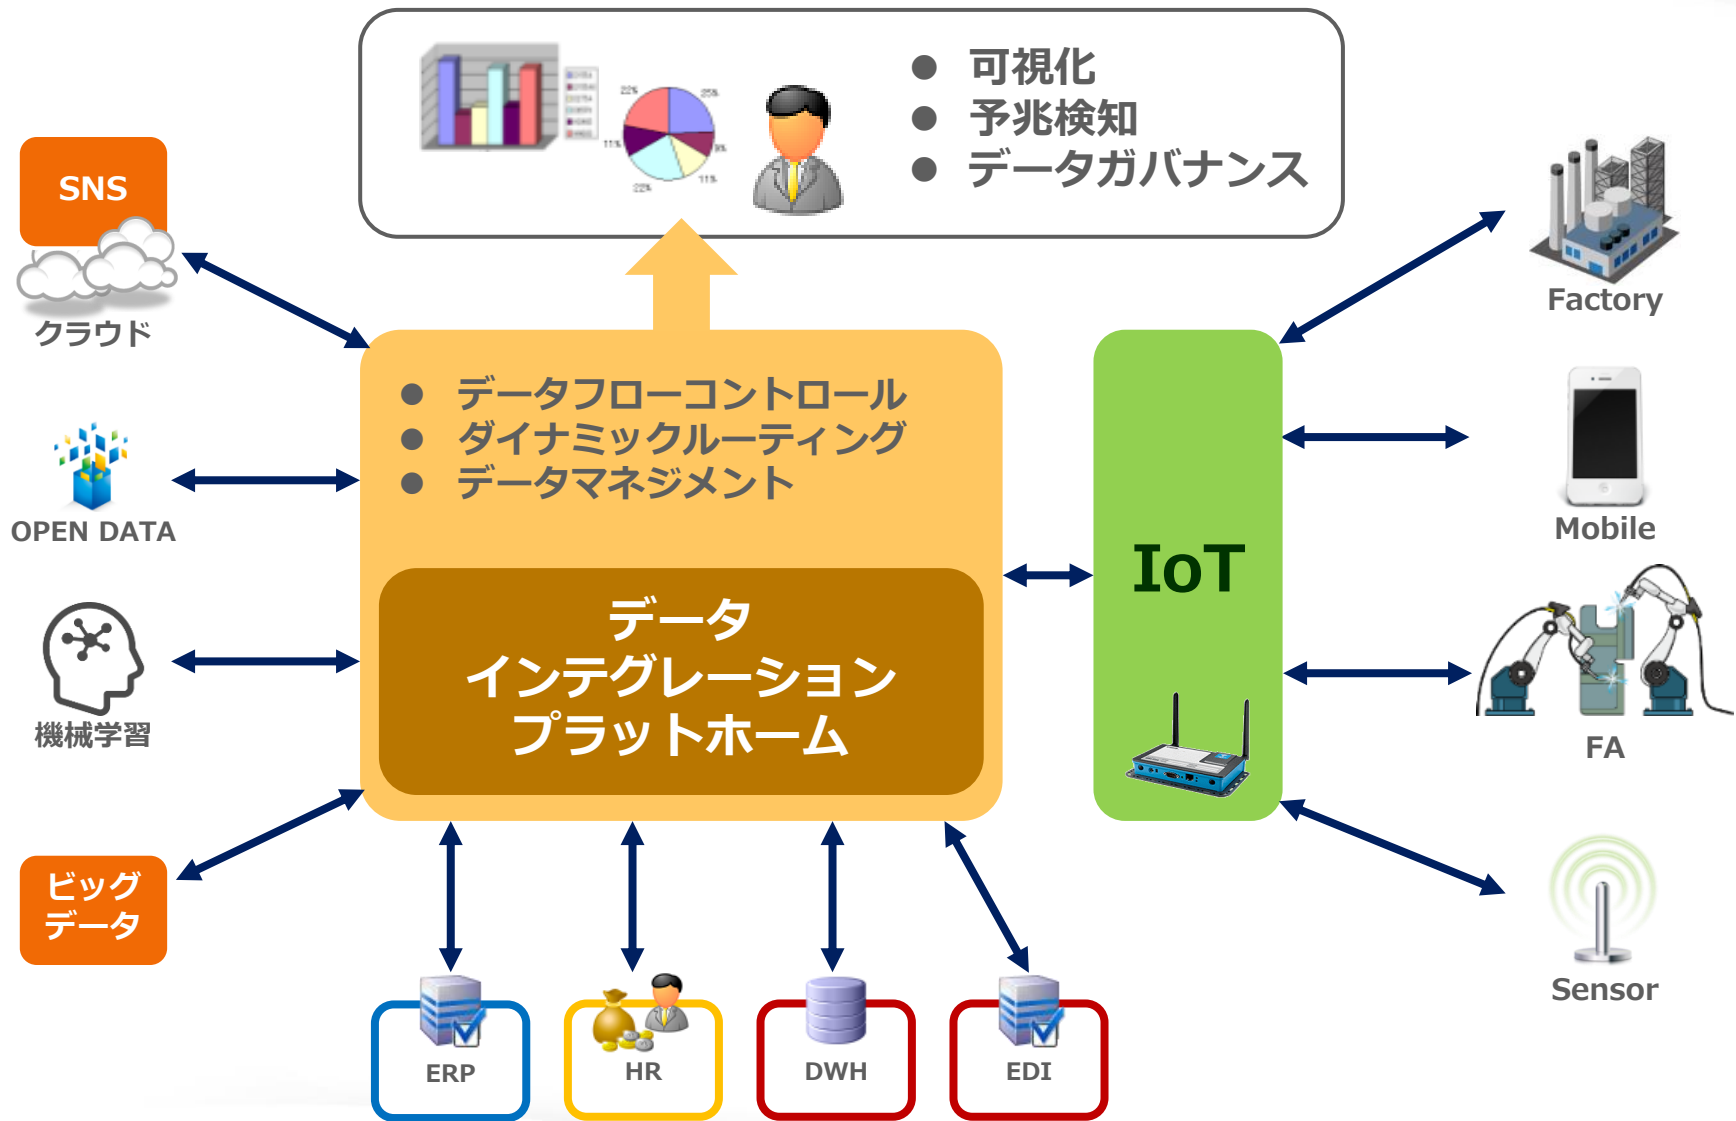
● 可視化
● 予兆検知
● データガバナンス

SNS

クラウド

OPEN DATA

機械学習

ビッグデータ

● データフローコントロール
● ダイナミックルーティング
● データマネジメント

データ
インテグレーション
プラットホーム

IoT

Factory

Mobile

FA

Sensor

ERP

HR

DWH

EDI